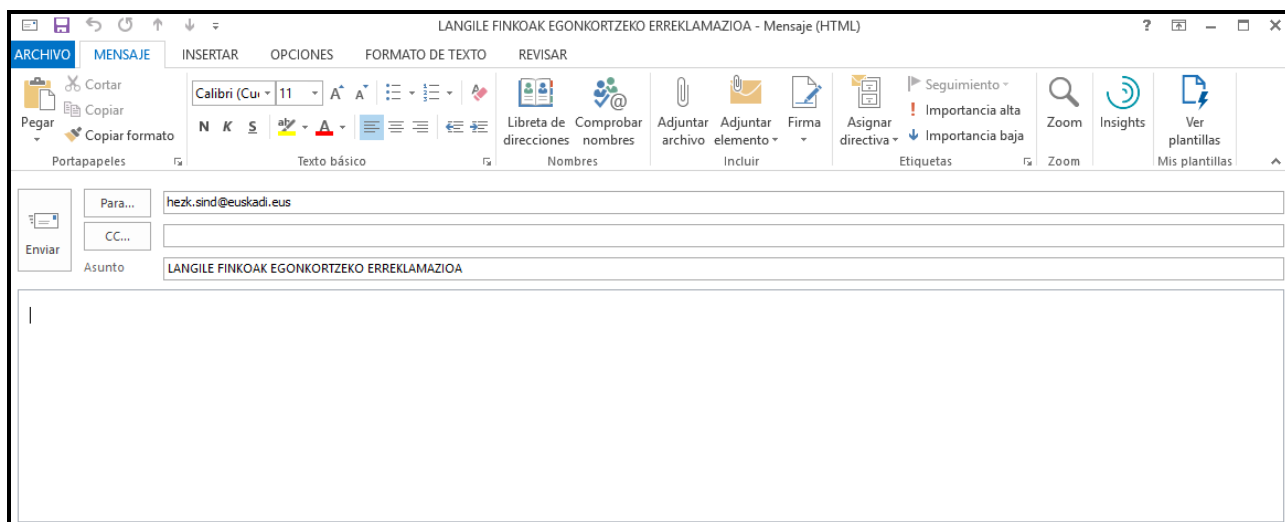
LANGILE FINKOAK EGONKORTZEKO ERREKLAMAZIOA - Mensaje (HTML)

? – □ ×

ARCHIVO MENSAJE INSERTAR OPCIONES FORMATO DE TEXTO REVISAR

Pegar
Cortar
Copiar
Copiar formato
Portapapeles

Calibri (Cu 11 A A
N K S
Texto básico

Libreta de direcciones
Comprobar nombres
Nombres

Adjuntar archivo
Adjuntar elemento
Firma
Incluir

Asignar directiva
Seguimiento
Importancia alta
Importancia baja
Etiquetas

Zoom
Zoom

Insights

Ver plantillas
Mis plantillas

Enviar
Para...
hezk.sind@euskadi.eus
CC...
Asunto
LANGILE FINKOAK EGONKORTZEKO ERREKLAMAZIOA